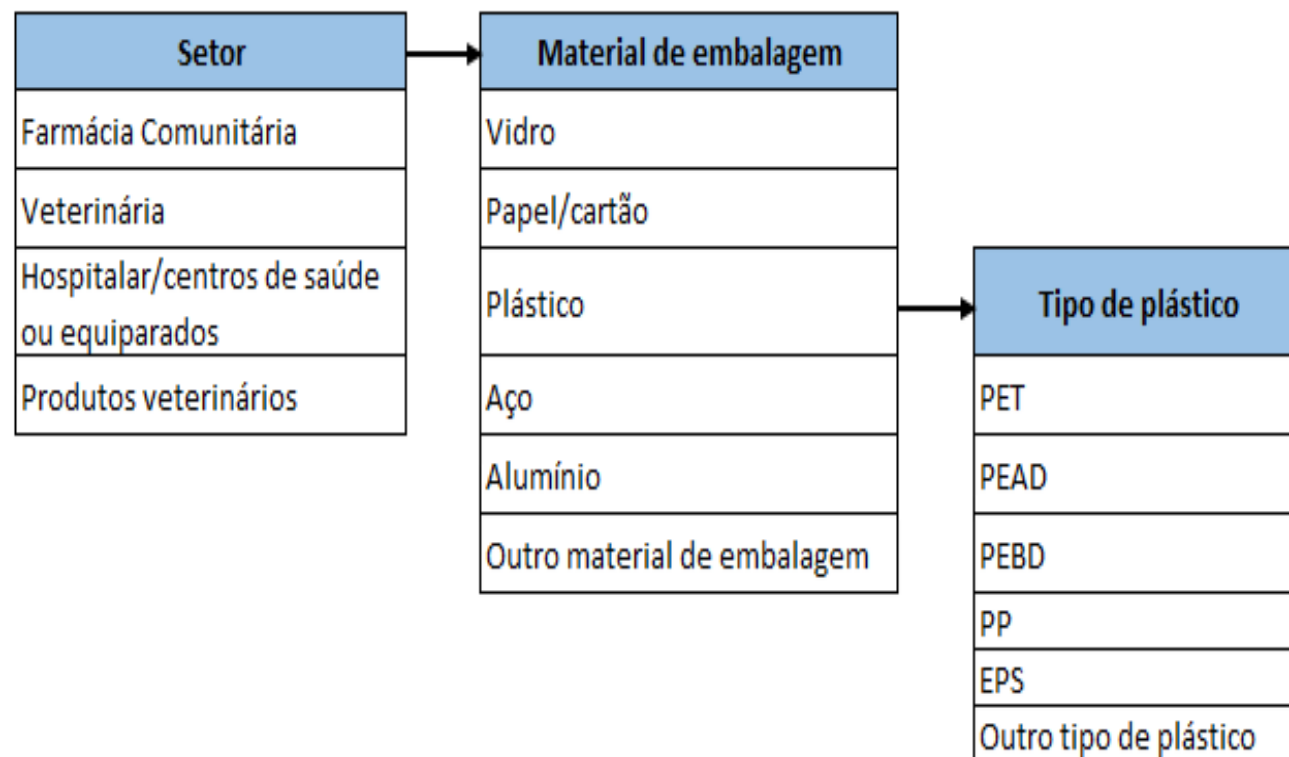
| Setor |
|---|
| Farmácia Comunitária |
| Veterinária |
| Hospitalar/centros de saúde ou equiparados |
| Produtos veterinários |

| Material de embalagem |
|---|
| Vidro |
| Papel/cartão |
| Plástico |
| Aço |
| Alumínio |
| Outro material de embalagem |

| Tipo de plástico |
|---|
| PET |
| PEAD |
| PEBD |
| PP |
| EPS |
| Outro tipo de plástico |